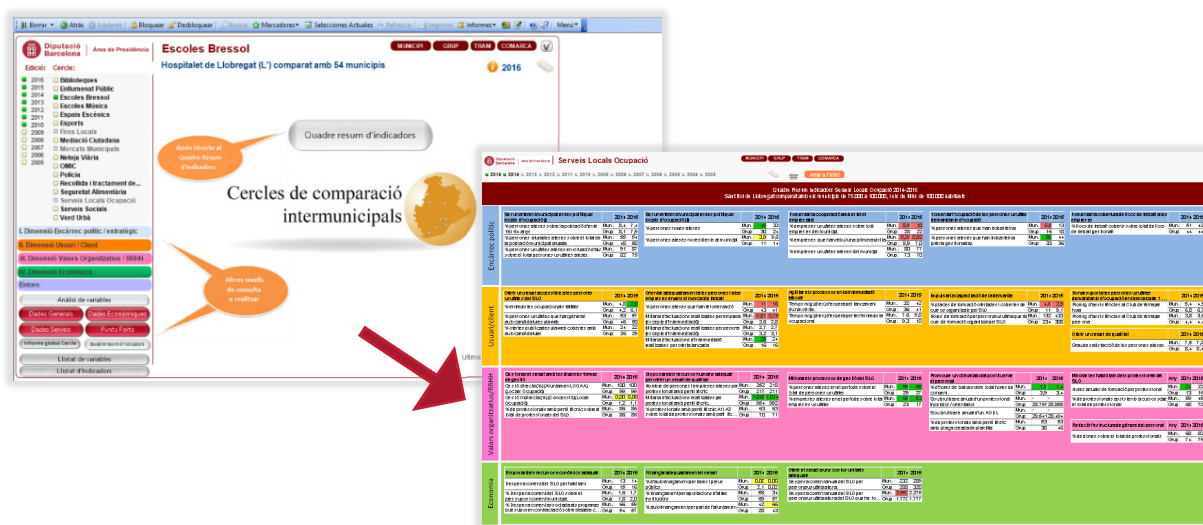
Borrar Atràs Endavant Bloquejar Desbloquejar Buscar Marcadors Seleccions Actuals Refrescar Imprimir Informes Menú

Diputació Barcelona | Àrea de Presidència

Escoles Bressol

MUNICIPI GRUP TRAM COMARCA

Hospitalet de Llobregat (L') comparat amb 54 municipis

2016

Edició: Cercle:

2016 2015 2014 2013 2012 2011 2010 2009 2008 2007 2006 2005

Biblioteques
Enllumenat Públic
Escoles Bressol
Escoles Música
Espais Escènics
Esports
Fires Locals
Mediació Ciutadana
Mercats Municipals
Neteja Viària
OMIC
Policia
Recollida i tractament de...
Seguretat Alimentària
Serveis Locals Ocupació
Serveis Socials
Verd Urbà

I. Dimensió Encàrrec polític / estratègic
II. Dimensió Usuari / Client
III. Dimensió Valors Organitzatius / RRHH
IV. Dimensió Econòmica
Entorn

Anàlisi de variables
Dades Generals
Dades Econòmiques
Dades Serveis
Punts Forts
Informe global Cercle
Quadre resum d'indicadors
Llistat de variables
Llistat d'indicadors

Accés Directe al Quadre Resum d'Indicadors

Quadre resum d'indicadors

Cercles de comparació intermunicipals

Altres nivells de consulta a realitzar

Ultima

Diputació Barcelona | Àrea de Presidència

Serveis Locals Ocupació

MUNICIPI GRUP TRAM COMARCA

Anar a l'inici

Quadre Resum Indicadors Serveis Locals Ocupació 2014-2016

Encàrrec polític

Usuari/client

Valors organitzatius/RRHH

Economia

2014 2016